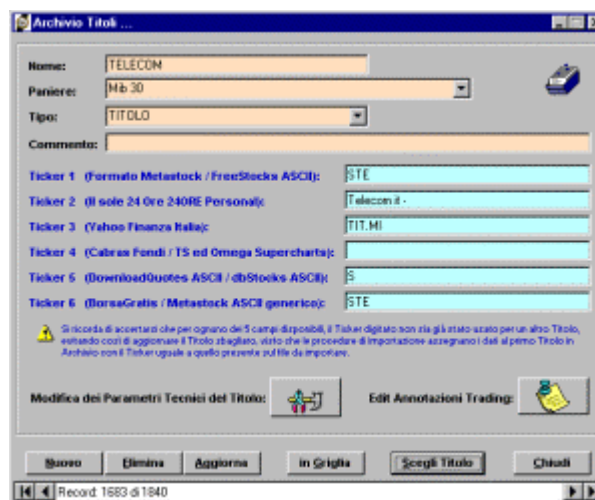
Archivio Titoli ...

Nome: TELECOM

Paniere: Mib 30

Tipo: TITOLO

Commento:

Ticker 1 (Formato Metastock / FreeStocks ASCII): STE

Ticker 2 (Il sole 24 Ore 24ORE Personal): Telecom it -

Ticker 3 (Yahoo Finanza Italia): TIT.MI

Ticker 4 (Cabrax Fondi / TS ed Omega Supercharts):

Ticker 5 (DownloadQuotes ASCII / dbStocks ASCII): S

Ticker 6 (BorsaGratis / Metastock ASCII generico): STE

Si ricorda di accertarsi che per ognuno dei 5 campi disponibili, il Ticker digitato non sia già stato usato per un altro Titolo, evitando così di aggiornare il Titolo sbagliato, visto che le procedure di importazione assegnano i dati al primo Titolo in Archivio con il Ticker uguale a quello presente sul file da importare.

Modifica dei Parametri Tecnici del Titolo:

Edit Annotazioni Trading:

Nuovo Elimina Aggiorna in Griglia Scegli Titolo Chiudi

Record: 1683 di 1840